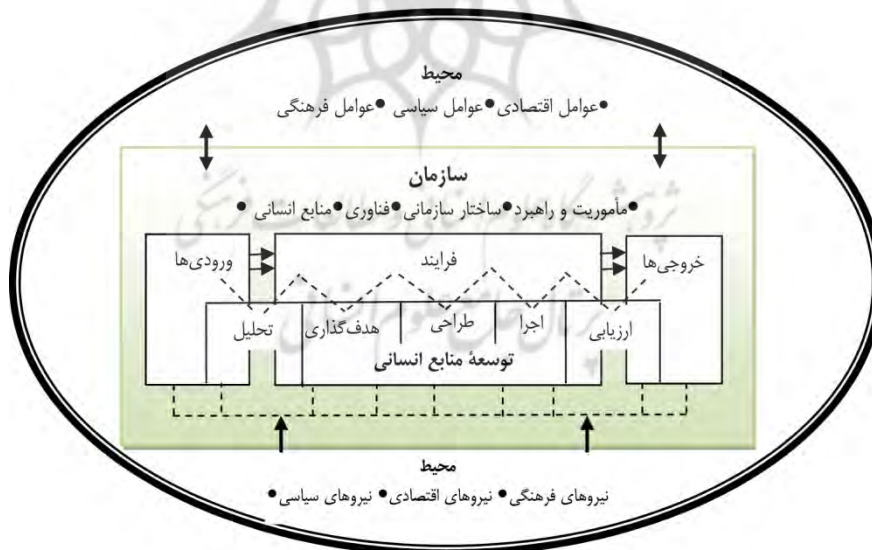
محیط

•عوامل اقتصادی•عوامل سیاسی •عوامل فرهنگی

سازمان

•مأموریت و راهبرد•ساختار سازمانی•فناوری•منابع انسانی •

ورودی‌ها

فرایند

خروجی‌ها

تحلیل

هدف‌گذاری

طراحی

اجرا

ارزیابی

توسعهٔ منابع انسانی

محیط

نیروهای فرهنگی• نیروهای اقتصادی• نیروهای سیاسی•